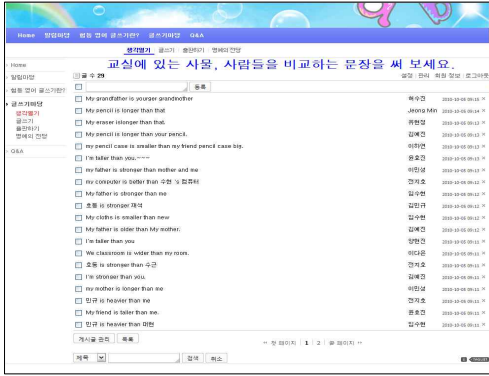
Home 방명마당 협동 영어 글쓰기란? 글쓰기마당 Q&A

생각펼기 글쓰기 출판하기 영예의 전당

교실에 있는 사물, 사람들을 비교하는 문장을 써 보세요.

Home
알림마당
협동 영어 글쓰기란?
글쓰기마당
생각펼기
글쓰기
출판하기
영예의 전당
Q&A

글 수 29 설정 : 관리 회원 정보 : 로그아웃

등록

| | | |
|---|---|---|
| My grandfather is younger grandmother | 허수진 | 2010-10-05 09:16 |
| My pencil is longer than that | Jeong Min | 2010-10-05 09:15 |
| My eraser islonger than that. | 유현정 | 2010-10-05 09:15 |
| My pencil is longer than your pencil. | 김예진 | 2010-10-05 09:15 |
| My pencil case is smaller than my friend pencil case big. | 이하연 | 2010-10-05 09:13 |
| I'm taller than you.~~~ | 윤호진 | 2010-10-05 09:13 |
| my father is stronger than mother and me | 이민성 | 2010-10-05 09:13 |
| My computer is better than 수현 's 컴퓨터 | 전지호 | 2010-10-05 09:13 |
| My father is stronger than me | 김예진 | 2010-10-05 09:12 |
| 호통 is stronger 재석 | 김민규 | 2010-10-05 09:12 |
| My cloths is smaller than new | 임수현 | 2010-10-05 09:12 |
| My father is older than My mother. | 김예진 | 2010-10-05 09:12 |
| I'm taller than you | 양현진 | 2010-10-05 09:12 |
| We classroom is wider than my room. | 이다은 | 2010-10-05 09:12 |
| 호통 is stronger than 수근 | 전지호 | 2010-10-05 09:11 |
| I'm stronger than you. | 김예진 | 2010-10-05 09:11 |
| My mother is longer than me | 이민성 | 2010-10-05 09:11 |
| 민규 is heavier than me | 전지호 | 2010-10-05 09:11 |
| My friend is taller than me. | 윤호진 | 2010-10-05 09:11 |
| 민규 is heavier than 미현 | 임수현 | 2010-10-05 09:11 |

게시글 관리 목록

« 첫 페이지 1 2 끝 페이지 »

제목 검색 취소